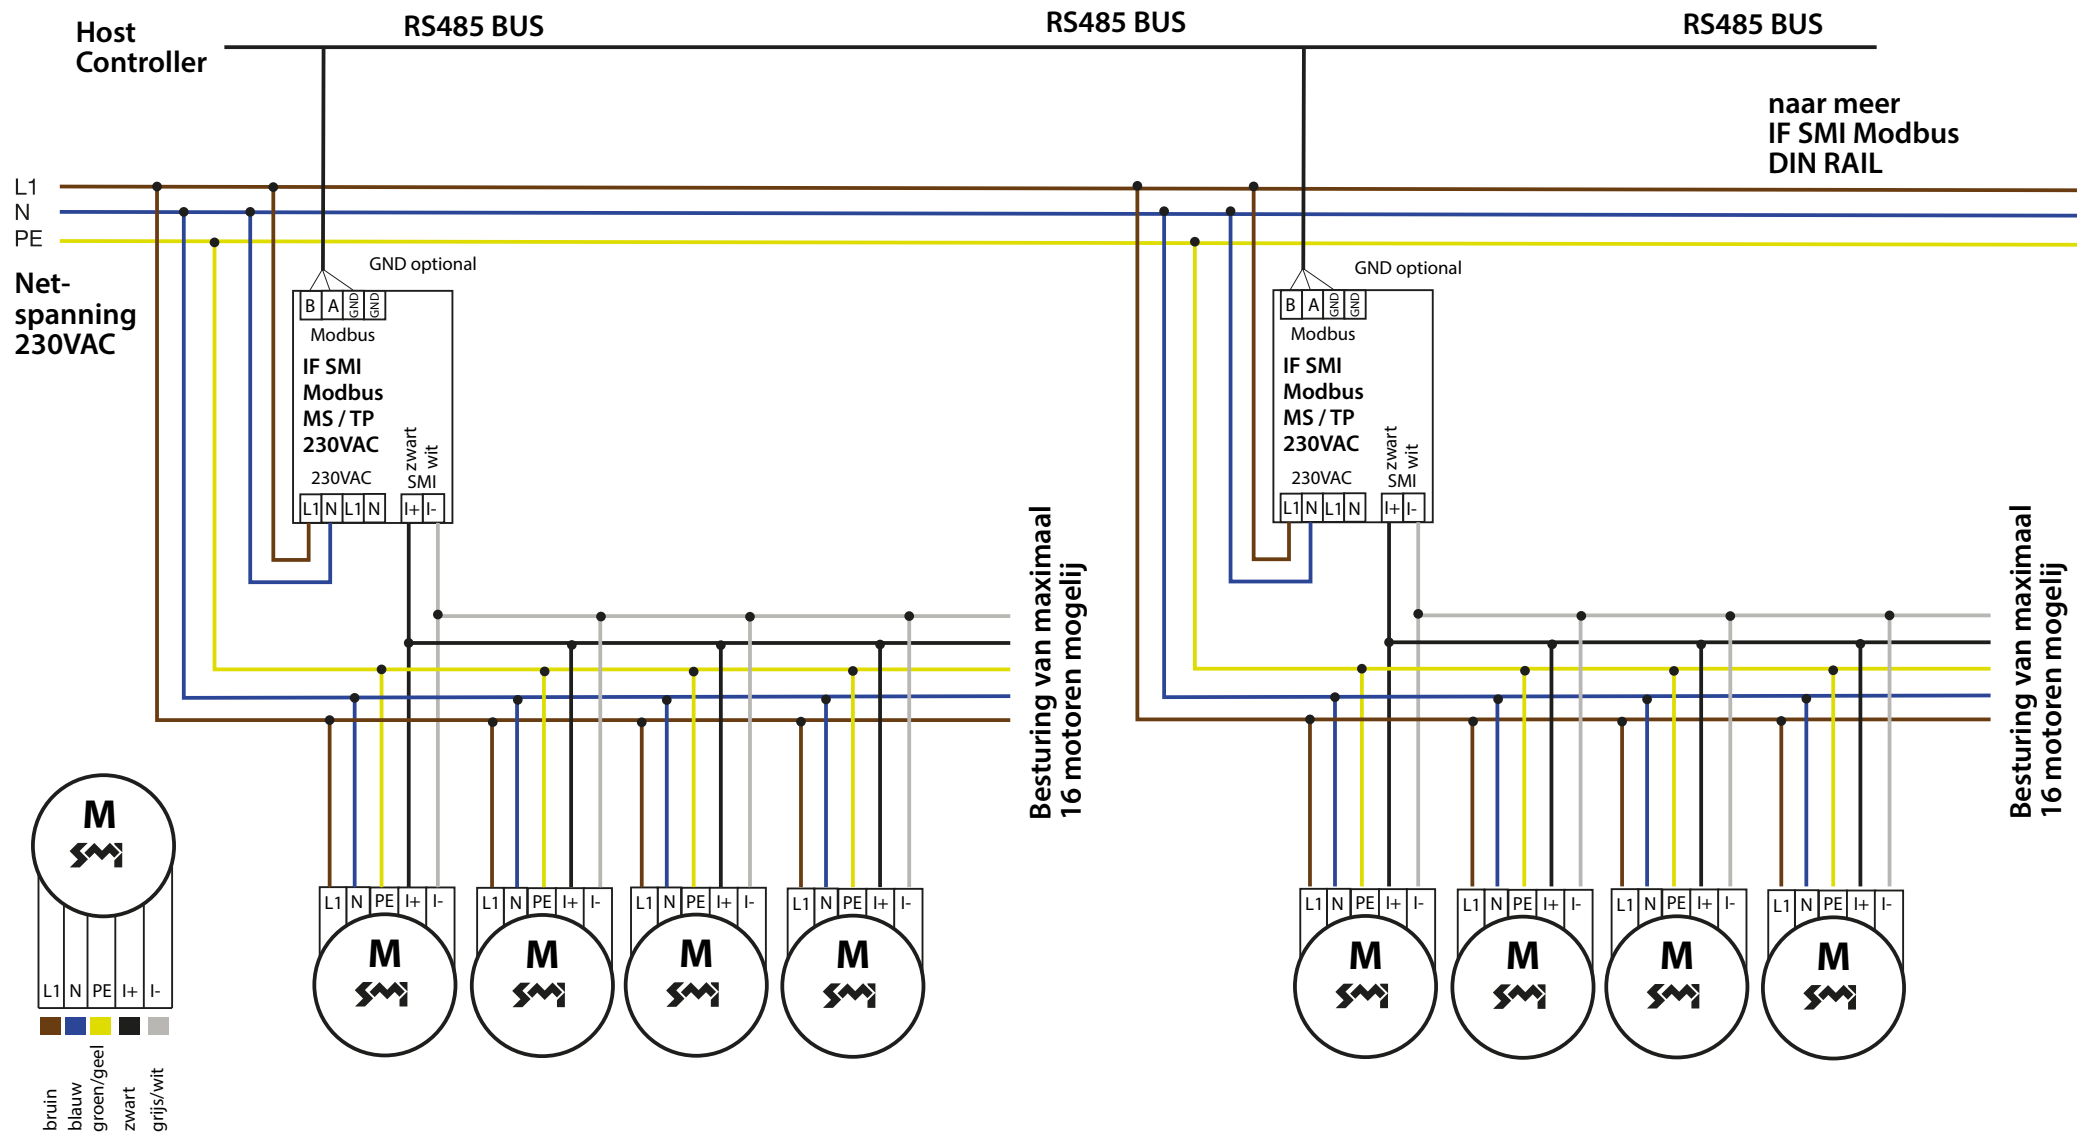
Host Controller

RS485 BUS

RS485 BUS

RS485 BUS

naar meer IF SMI Modbus DIN RAIL

L1
N
PE

Net-spanning 230VAC

GND optional

| B | A | GND | GND |
|---|---|---|---|

Modbus

IF SMI
Modbus
MS / TP
230VAC

zwart
wit

230VAC
SMI

| L1 | N | L1 | N | I+ | I- |
|---|---|---|---|---|---|

GND optional

| B | A | GND | GND |
|---|---|---|---|

Modbus

IF SMI
Modbus
MS / TP
230VAC

zwart
wit

230VAC
SMI

| L1 | N | L1 | N | I+ | I- |
|---|---|---|---|---|---|

Besturing van maximaal 16 motoren mogelij

Besturing van maximaal 16 motoren mogelij

M

| L1 | N | PE | I+ | I- |
|---|---|---|---|---|

bruin
blauw
groen/geel
zwart
grijs/wit

| L1 | N | PE | I+ | I- |
|---|---|---|---|---|

M

| L1 | N | PE | I+ | I- |
|---|---|---|---|---|

M

| L1 | N | PE | I+ | I- |
|---|---|---|---|---|

M

| L1 | N | PE | I+ | I- |
|---|---|---|---|---|

M

| L1 | N | PE | I+ | I- |
|---|---|---|---|---|

M

| L1 | N | PE | I+ | I- |
|---|---|---|---|---|

M

| L1 | N | PE | I+ | I- |
|---|---|---|---|---|

M

| L1 | N | PE | I+ | I- |
|---|---|---|---|---|

M